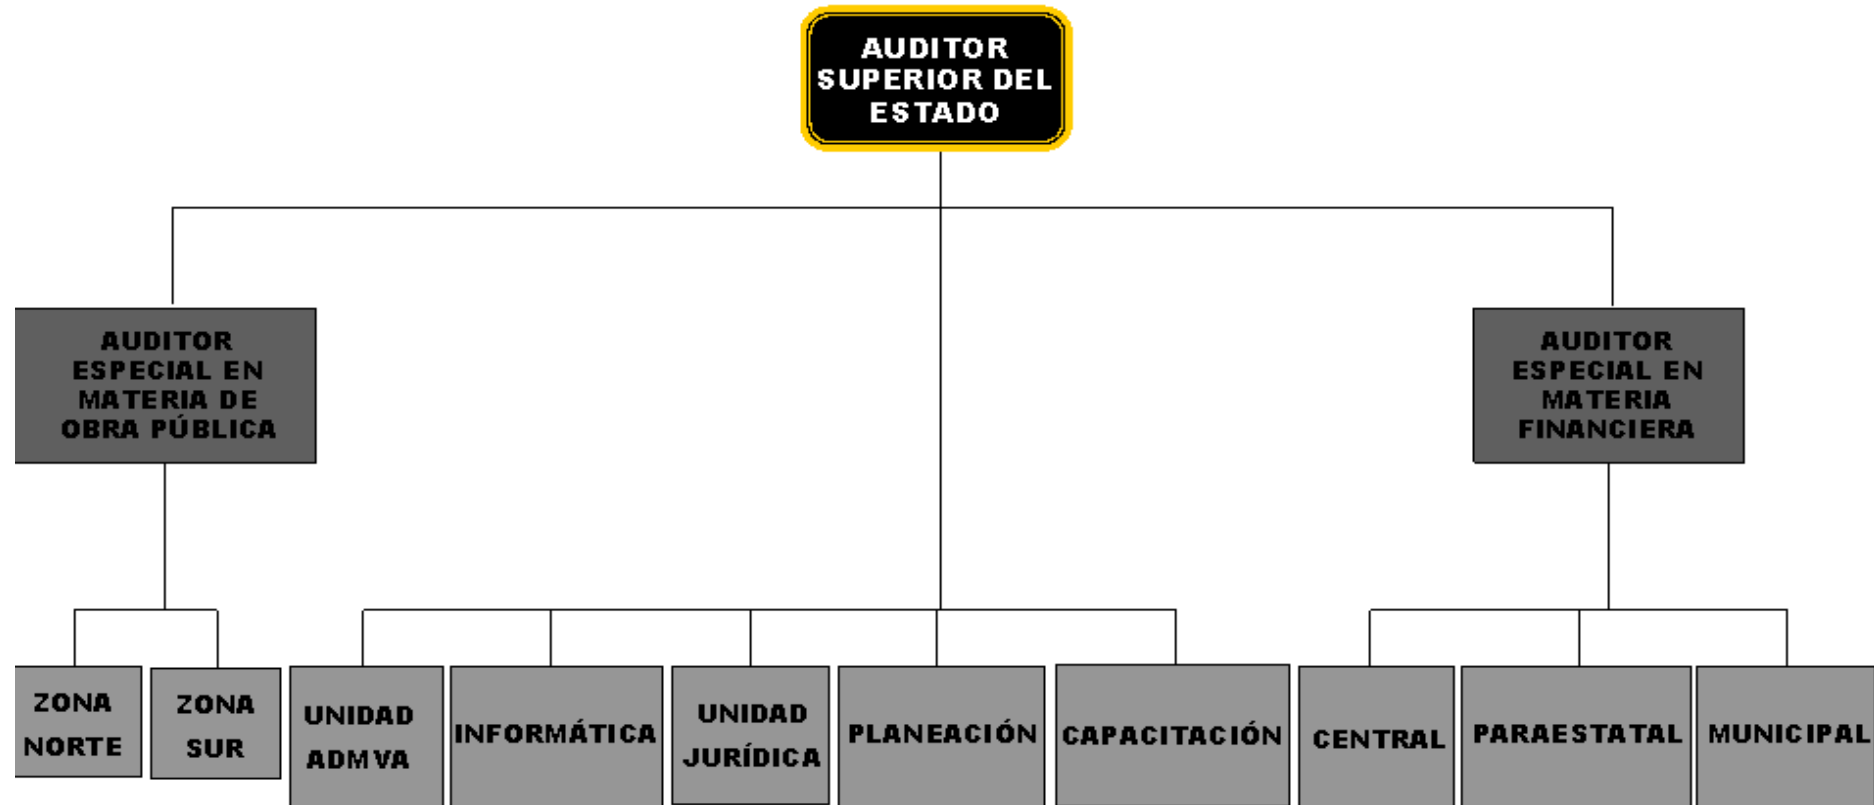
AUDITOR SUPERIOR DEL ESTADO

AUDITOR ESPECIAL EN MATERIA DE OBRA PÚBLICA

AUDITOR ESPECIAL EN MATERIA FINANCIERA

ZONA NORTE

ZONA SUR

UNIDAD ADMVA

INFORMÁTICA

UNIDAD JURÍDICA

PLANEACIÓN

CAPACITACIÓN

CENTRAL

PARAESTATAL

MUNICIPAL